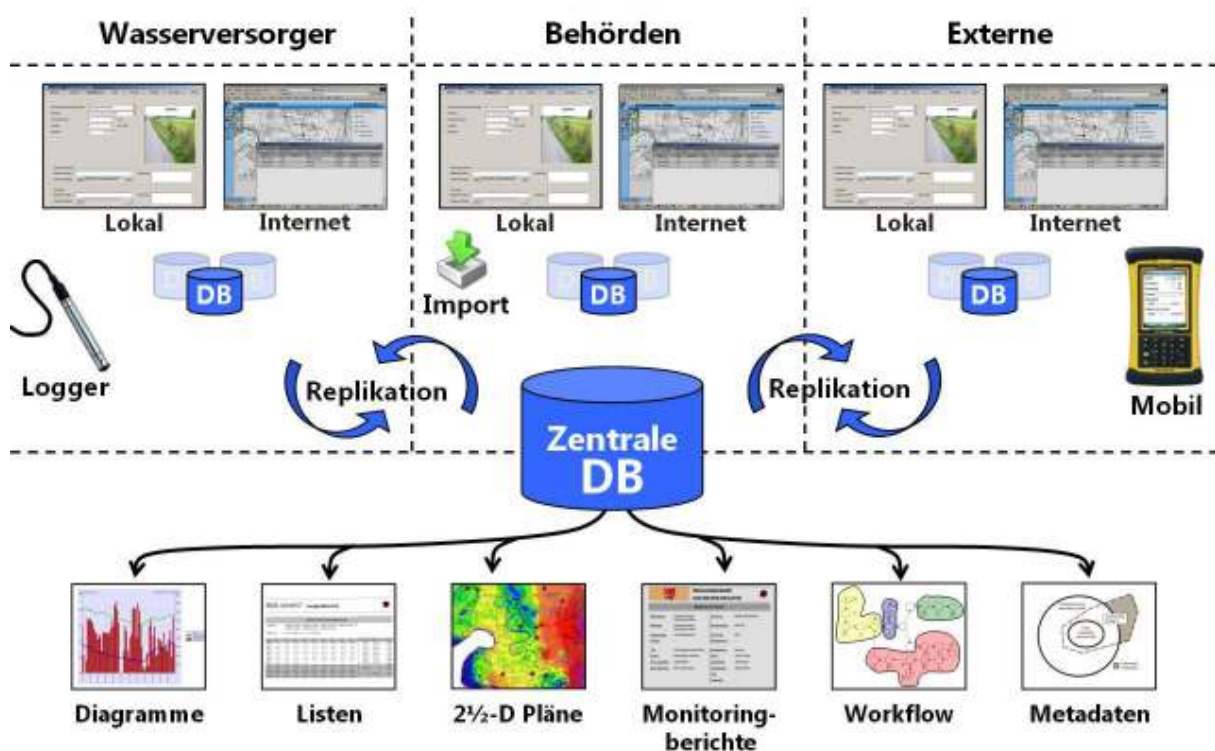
Wasserversorger

Behörden

Externe

Lokal

Internet

Lokal

Internet

Lokal

Internet

DB

Import

DB

DB

Logger

Replikation

Zentrale DB

Replikation

Mobil

Diagramme

Listen

2½-D Pläne

Monitoringberichte

Workflow

Metadaten